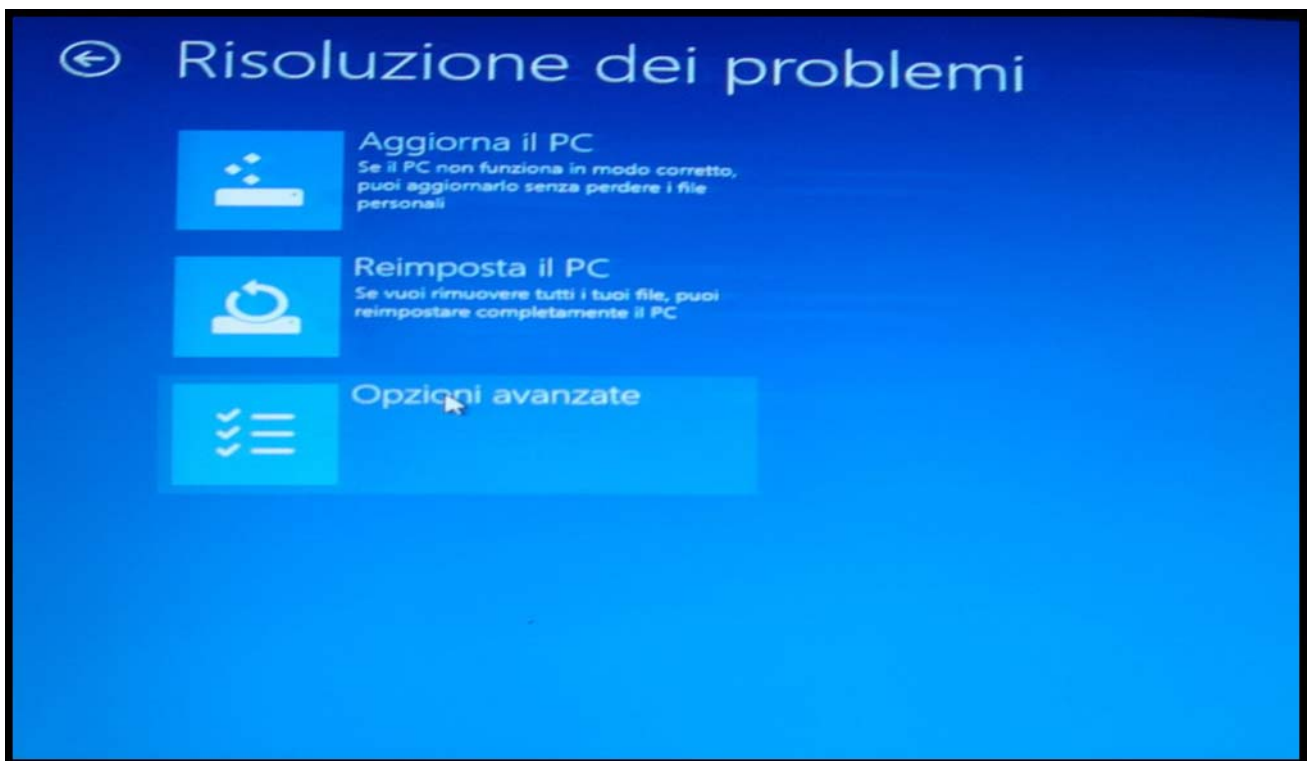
Risoluzione dei problemi

Aggiorna il PC
Se il PC non funziona in modo corretto, puoi aggiornarlo senza perdere i file personali

Reimposta il PC
Se vuoi rimuovere tutti i tuoi file, puoi reimpostare completamente il PC

Opzioni avanzate